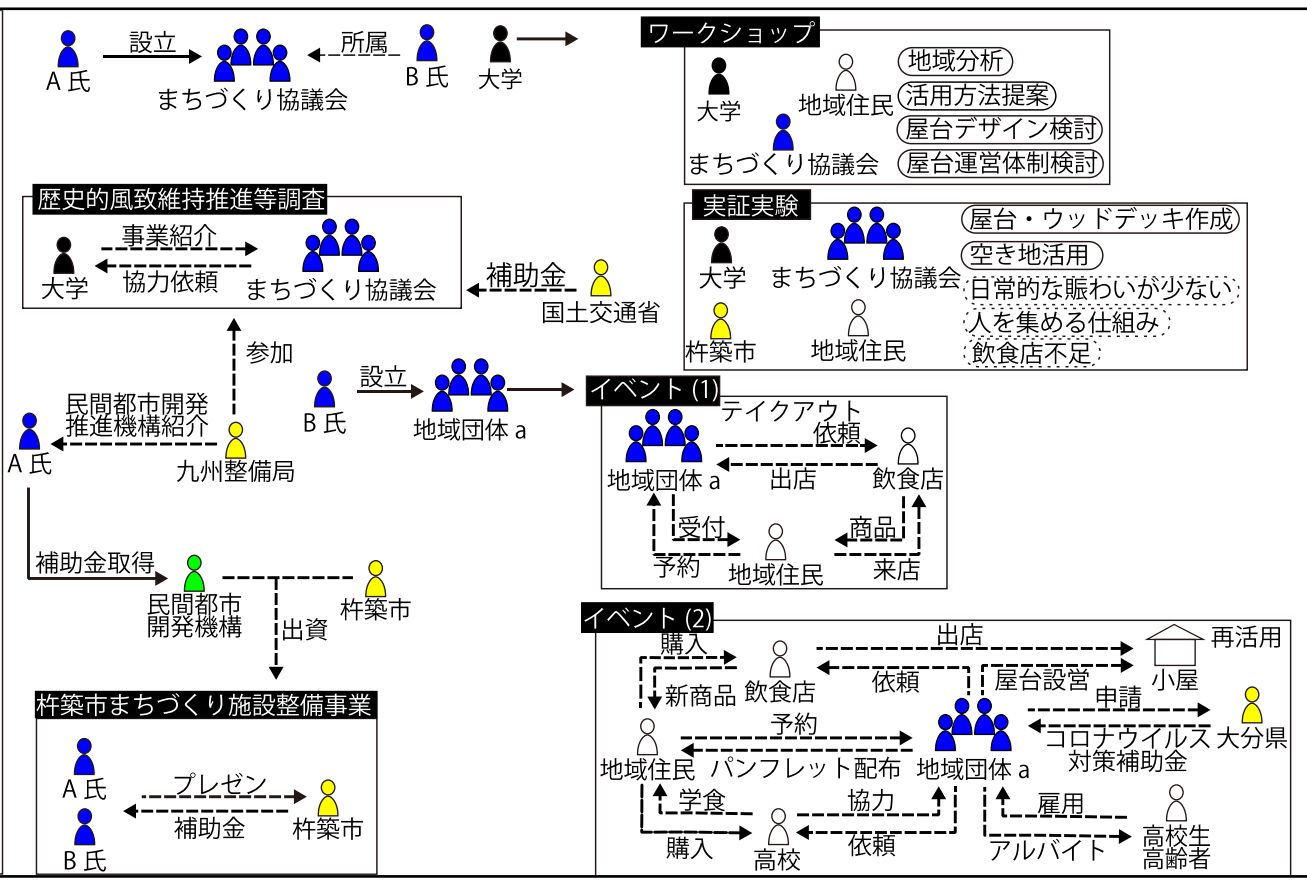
A 氏
設立
まちづくり協議会
所属
B 氏
大学

ワークショップ
大学
地域住民
まちづくり協議会
地域分析
活用方法提案
屋台デザイン検討
屋台運営体制検討

歴史的風致維持推進等調査
大学
事業紹介
協力依頼
まちづくり協議会
補助金
国土交通省

実証実験
大学
まちづくり協議会
杵築市
地域住民
屋台・ウッドデッキ作成
空き地活用
日常的な賑わいが少ない
人を集める仕組み
飲食店不足

参加
民間都市開発推進機構紹介
A 氏
九州整備局
B 氏
設立
地域団体 a

イベント (1)
地域団体 a
テイクアウト依頼
出店
飲食店
受付
予約
地域住民
商品
来店

補助金取得
民間都市開発機構
杵築市
出資

杵築市まちづくり施設整備事業
A 氏
B 氏
プレゼン
補助金
杵築市

イベント (2)
購入
新商品
飲食店
出店
依頼
再活用
小屋
屋台設営
申請
大分県
地域住民
予約
パンフレット配布
地域団体 a
コロナウイルス対策補助金
学食
協力
雇用
購入
高校
依頼
アルバイト
高校生
高齢者